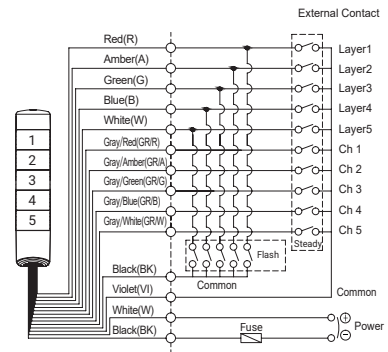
External Contact

Red(R)
Amber(A)
Green(G)
Blue(B)
White(W)
Gray/Red(GR/R)
Gray/Amber(GR/A)
Gray/Green(GR/G)
Gray/Blue(GR/B)
Gray/White(GR/W)

1
2
3
4
5

Layer1
Layer2
Layer3
Layer4
Layer5
Ch 1
Ch 2
Ch 3
Ch 4
Ch 5
Steady
Flash
Common

Black(BK)
Violet(VI)
White(W)
Black(BK)

Common
Fuse
$\oplus$
$\ominus$
Power